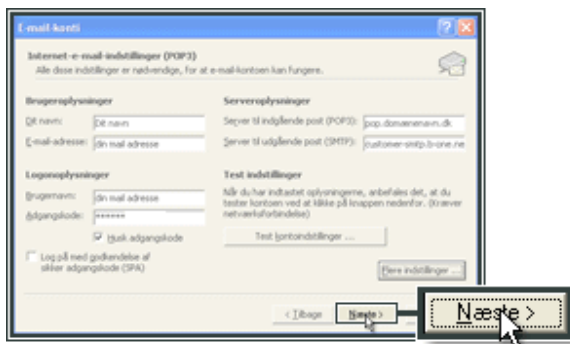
E-mail-konti

Internet-e-mail-indstillinger (POP3)
Alle disse indstillinger er nødvendige, for at e-mail-kontoen kan fungere.

Brugeroplysninger
Dit navn: Dit navn
E-mail-adresse: din mail adresse

Logonoplysninger
Brugernavn: din mail adresse
Adgangskode: ******
Husk adgangskode
Log på med godkendelse af sikker adgangskode (SPA)

Serveroplysninger
Server til indgående post (POP3): pop.domænenavn.dk
Server til udgående post (SMTP): customer-smtp.b-one.ne

Test indstillinger
Når du har indtastet oplysningerne, anbefales det, at du tester kontoen ved at klikke på knappen nedenfor. (Kræver netværksforbindelse)

Test kontoindstillinger ...

Flere indstillinger ...

< Tilbage
Næste >

Næste >